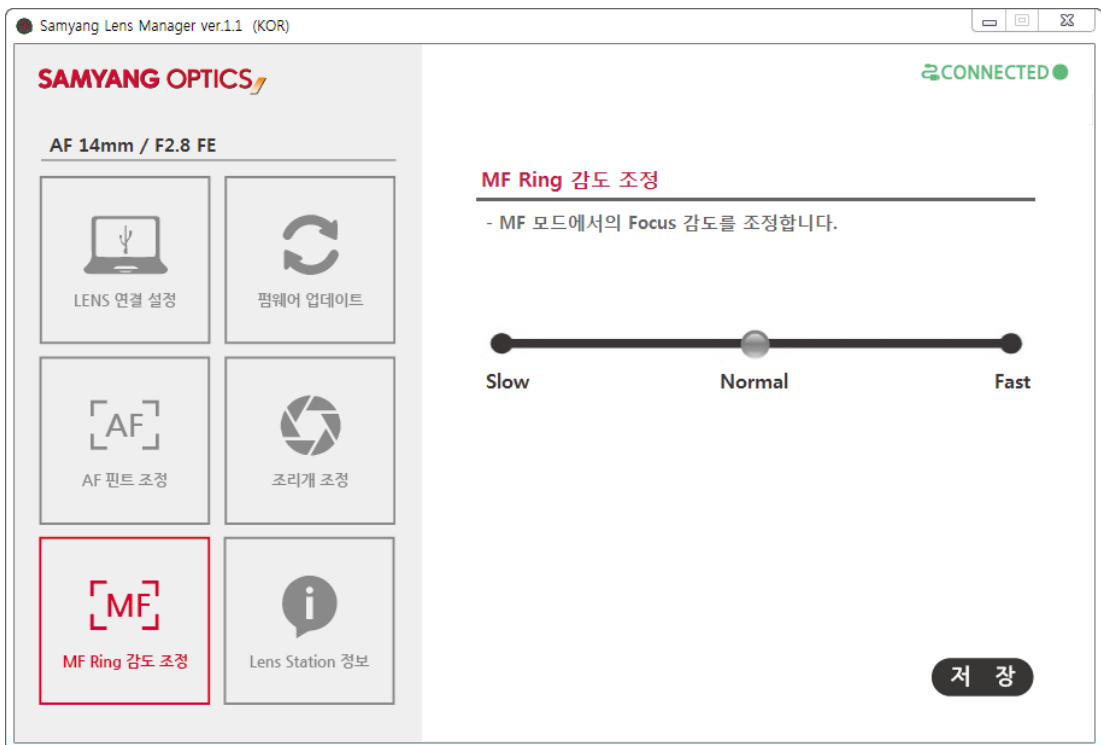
Samyang Lens Manager ver.1.1 (KOR)

SAMYANG OPTICS

CONNECTED

AF 14mm / F2.8 FE

LENS 연결 설정

펌웨어 업데이트

AF

AF 핀트 조정

조리개 조정

MF

MF Ring 감도 조정

Lens Station 정보

MF Ring 감도 조정

- MF 모드에서의 Focus 감도를 조정합니다.

Slow

Normal

Fast

저 장